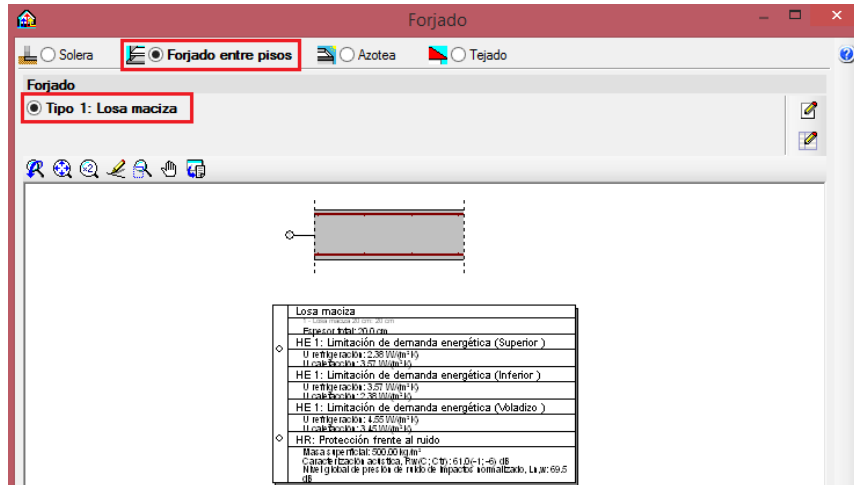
Forjado

Solera
Forjado entre pisos
Azotea
Tejado

Forjado
Tipo 1: Losa maciza

Losa maciza
Losa maciza 20 cm: 20 cm
Espesor total: 20.0 cm
HE 1: Limitación de demanda energética (Superior )
U refrigeración: 2.38 W/(m²K)
U calefacción: 3.57 W/(m²K)
HE 1: Limitación de demanda energética (Inferior )
U refrigeración: 3.57 W/(m²K)
U calefacción: 2.38 W/(m²K)
HE 1: Limitación de demanda energética (Voladizo )
U refrigeración: 4.55 W/(m²K)
U calefacción: 3.45 W/(m²K)
HR: Protección frente al ruido
Masa superficial: 500.00 kg/m²
Caracterización acústica, Rw(C; Ctr): 61.0(-1; -6) dB
Nivel global de presión de ruido de impactos normalizado, Ln,w: 69.5 dB